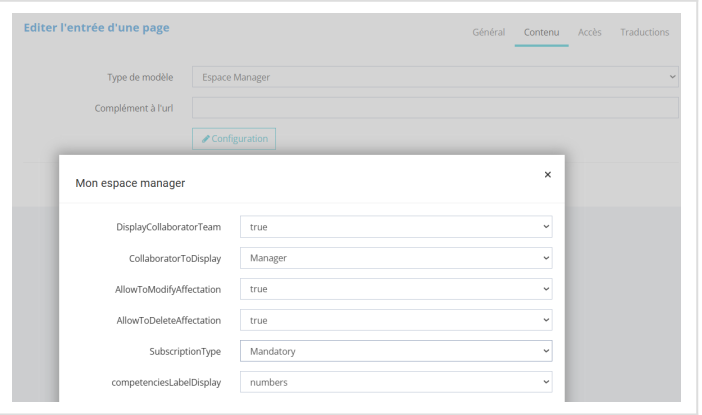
Editer l'entrée d'une page

Général Contenu Accès Traductions

Type de modèle Espace Manager

Complément à l'url

Configuration

Mon espace manager

×

DisplayCollaboratorTeam true

CollaboratorToDisplay Manager

AllowToModifyAffectation true

AllowToDeleteAffectation true

SubscriptionType Mandatory

competenciesLabelDisplay numbers